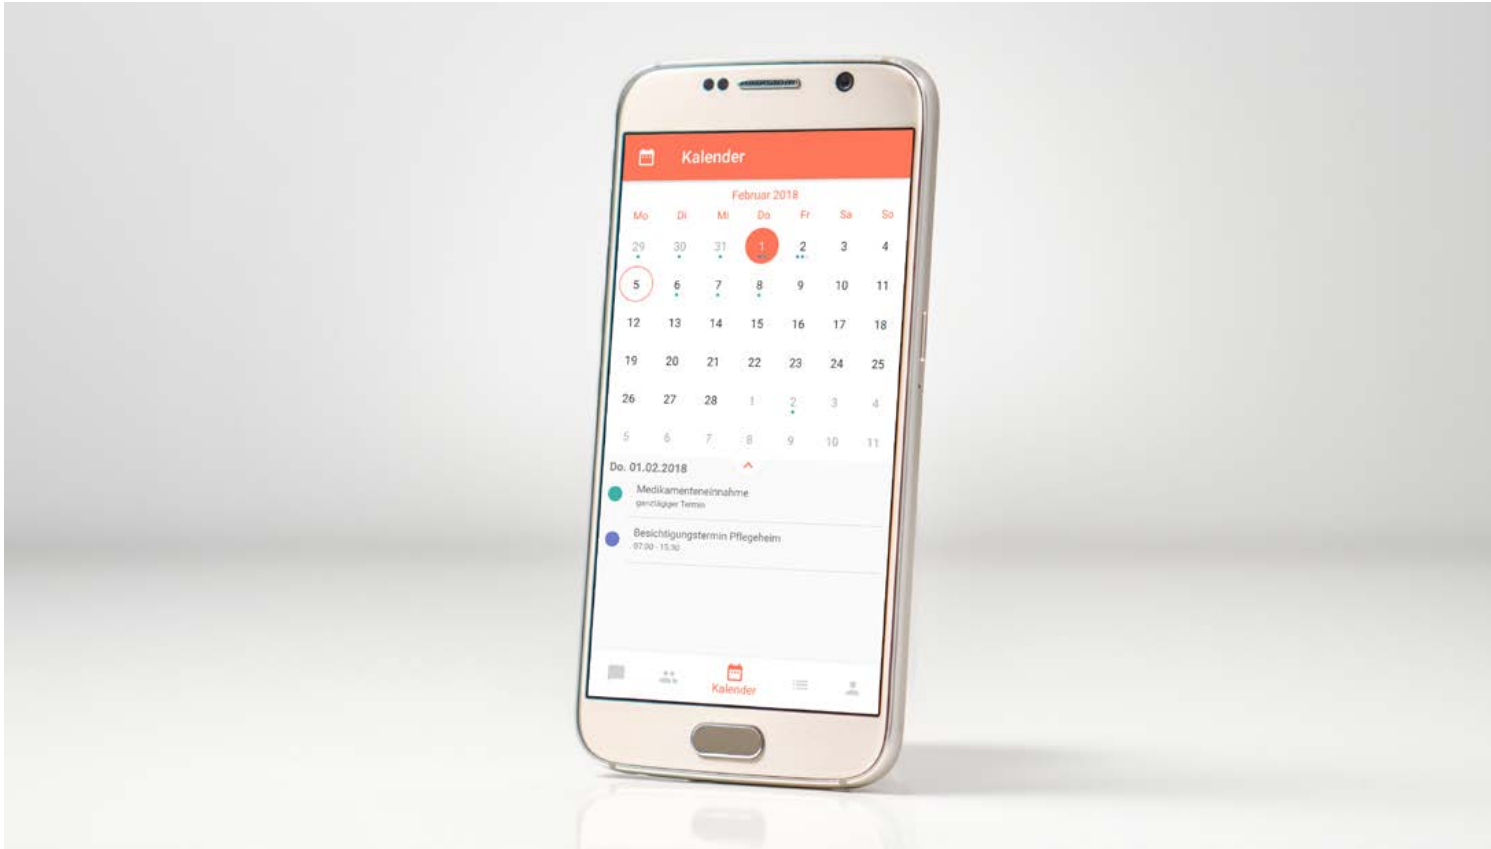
Kalender

Februar 2018

| Mo | Di | Mi | Do | Fr | Sa | So |
|---|---|---|---|---|---|---|
| 29 | 30 | 31 | 1 | 2 | 3 | 4 |
| 5 | 6 | 7 | 8 | 9 | 10 | 11 |
| 12 | 13 | 14 | 15 | 16 | 17 | 18 |
| 19 | 20 | 21 | 22 | 23 | 24 | 25 |
| 26 | 27 | 28 | 1 | 2 | 3 | 4 |
| 5 | 6 | 7 | 8 | 9 | 10 | 11 |

Do. 01.02.2018

Medikamenteneinnahme
ganztägiger Termin

Besichtigungstermin Pflegeheim
07:00 - 15:30

Kalender